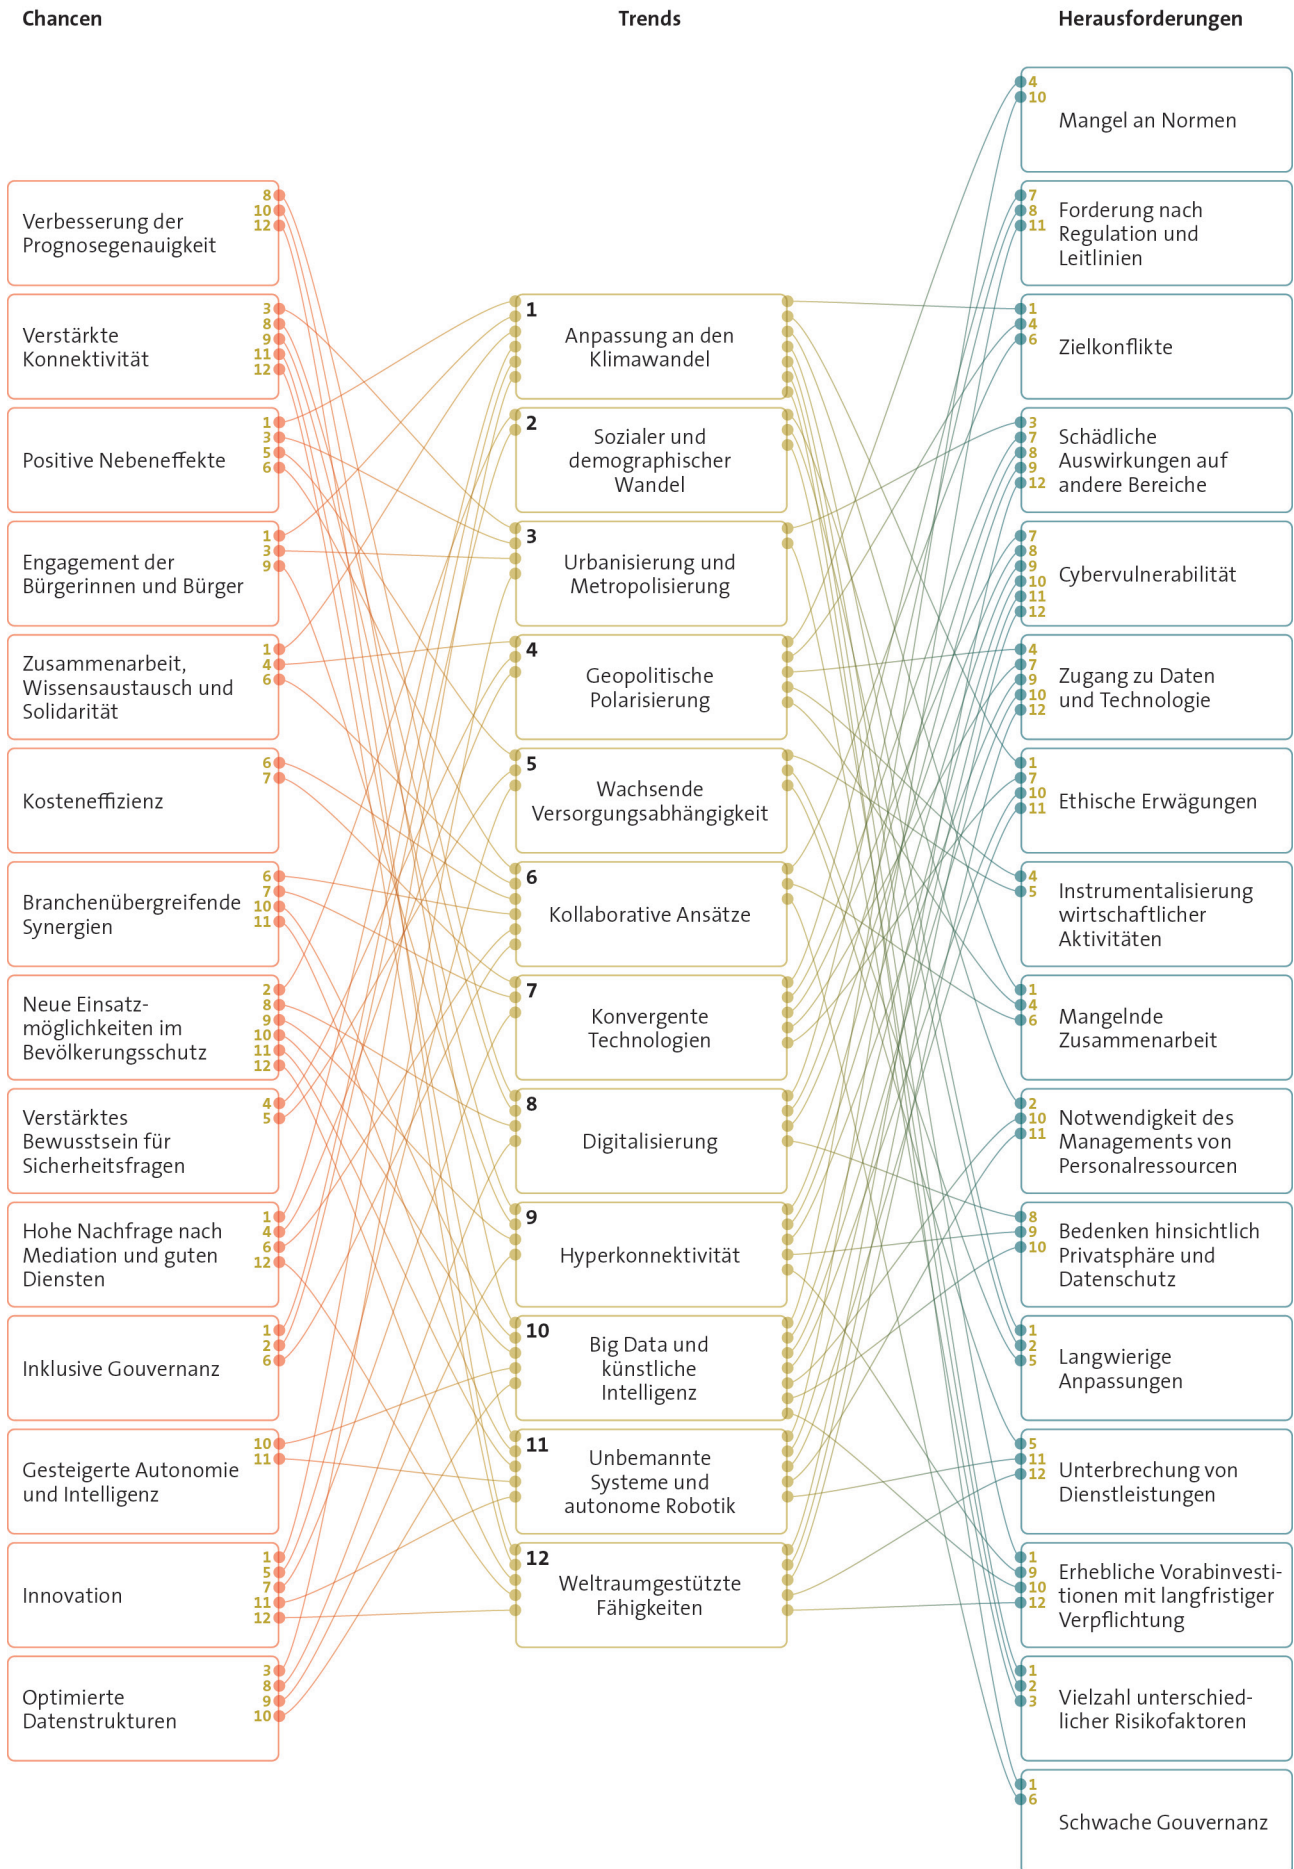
Chancen

Trends

Herausforderungen

Verbesserung der Prognosegenauigkeit
8
10
12

Verstärkte Konnektivität
3
8
9
11
12

Positive Nebeneffekte
1
3
5
6

Engagement der Bürgerinnen und Bürger
1
3
9

Zusammenarbeit, Wissensaustausch und Solidarität
1
4
6

Kosteneffizienz
6
7

Branchenübergreifende Synergien
6
7
10
11

Neue Einsatzmöglichkeiten im Bevölkerungsschutz
2
8
9
10
11
12

Verstärktes Bewusstsein für Sicherheitsfragen
4
5

Hohe Nachfrage nach Mediation und guten Diensten
1
4
6
12

Inklusive Gouvernanz
1
2
6

Gesteigerte Autonomie und Intelligenz
10
11

Innovation
1
5
7
11
12

Optimierte Datenstrukturen
3
8
9
10

1 Anpassung an den Klimawandel

2 Sozialer und demographischer Wandel

3 Urbanisierung und Metropolisierung

4 Geopolitische Polarisierung

5 Wachsende Versorgungsabhängigkeit

6 Kollaborative Ansätze

7 Konvergente Technologien

8 Digitalisierung

9 Hyperkonnektivität

10 Big Data und künstliche Intelligenz

11 Unbemannte Systeme und autonome Robotik

12 Weltraumgestützte Fähigkeiten

4
10
Mangel an Normen

7
8
11
Forderung nach Regulation und Leitlinien

1
4
6
Zielkonflikte

3
7
8
9
12
Schädliche Auswirkungen auf andere Bereiche

7
8
9
10
11
12
Cybervulnerabilität

4
7
9
10
12
Zugang zu Daten und Technologie

1
7
10
11
Ethische Erwägungen

4
5
Instrumentalisierung wirtschaftlicher Aktivitäten

1
4
6
Mangelnde Zusammenarbeit

2
10
11
Notwendigkeit des Managements von Personalressourcen

8
9
10
Bedenken hinsichtlich Privatsphäre und Datenschutz

1
2
5
Langwierige Anpassungen

5
11
12
Unterbrechung von Dienstleistungen

1
9
10
12
Erhebliche Vorabinvestitionen mit langfristiger Verpflichtung

1
2
3
Vielzahl unterschiedlicher Risikofaktoren

1
6
Schwache Gouvernanz